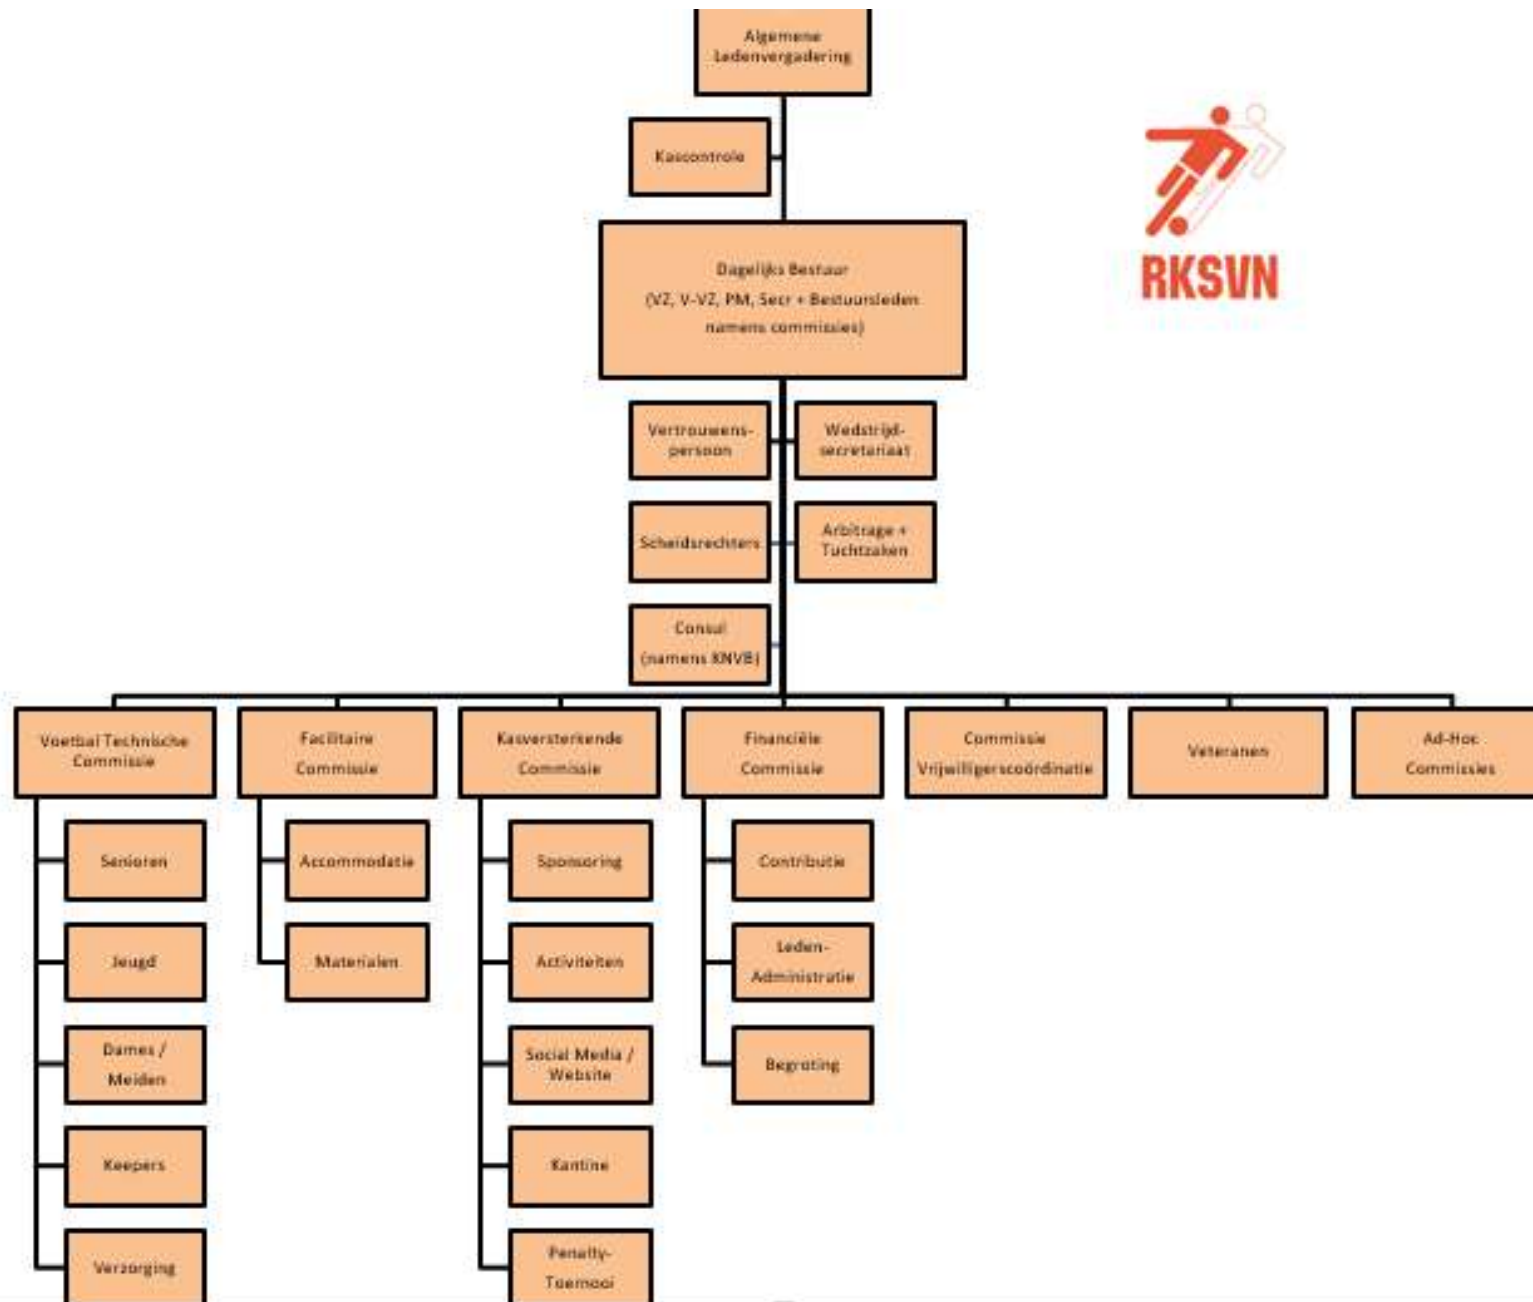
Algemene Ledenvergadering

Kascontrole

Dagelijks Bestuur
(VZ, V-VZ, PM, Secr + Bestuursleden namens commissies)

RKSVN

Vertrouwens-persoon

Wedstrijd-secretariaat

Scheidsrechters

Arbitrage + Tuchtzaken

Consul
(namens KNVB)

Voetbal Technische Commissie

Senioren

Jeugd

Dames / Meiden

Keepers

Verzorging

Facilitaire Commissie

Accommodatie

Materialen

Kasversterkende Commissie

Sponsoring

Activiteiten

Social Media / Website

Kantine

Penalty-Toernooi

Financiële Commissie

Contributie

Leden-Administratie

Begroting

Commissie Vrijwilligerscoördinatie

Veteranen

Ad-Hoc Commissies